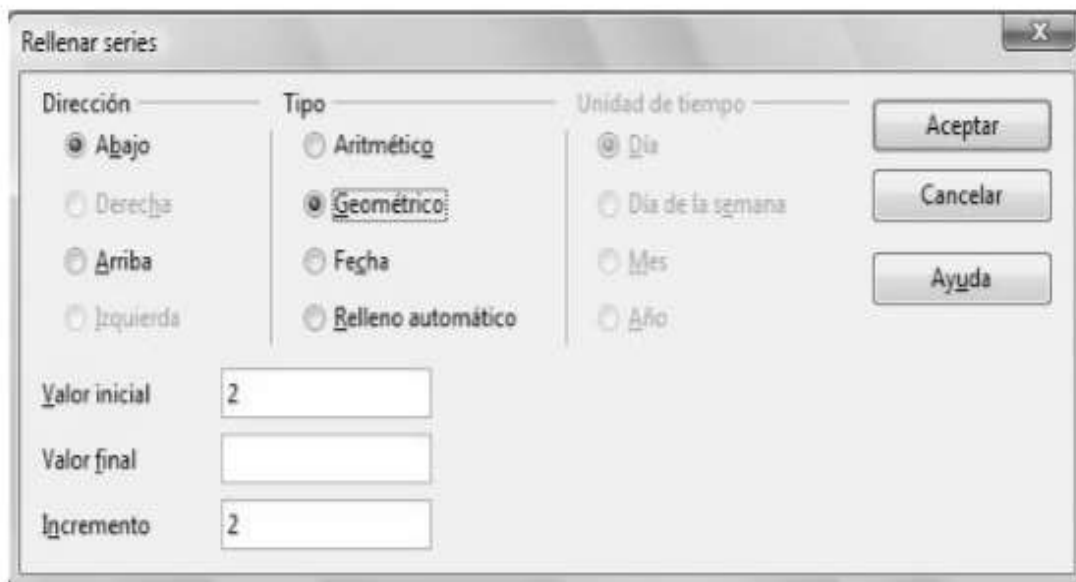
Rellenar series

Dirección
Abajo
Derecha
Arriba
Izquierda

Tipo
Aritmético
Geométrico
Fecha
Relleno automático

Unidad de tiempo
Día
Día de la semana
Mes
Año

Aceptar
Cancelar
Ayuda

Valor inicial 2
Valor final
Incremento 2